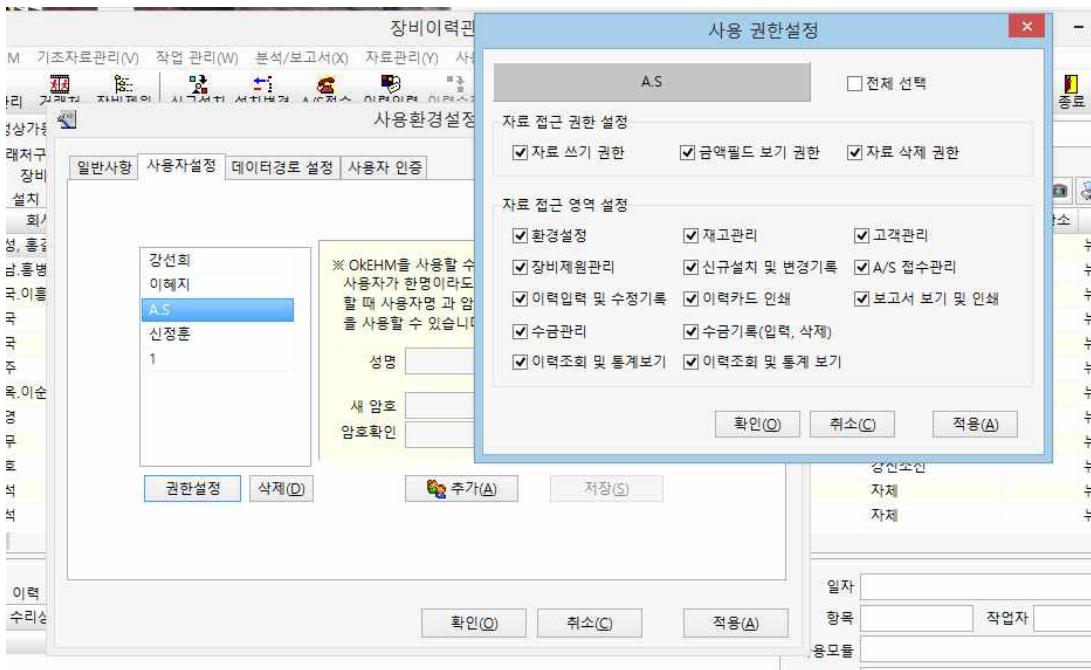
장비이력관

M 기초자료관리(V) 작업 관리(W) 분석/보고서(X) 자료관리(Y)

종료

사용환경설정

일반사항 사용자설정 데이터경로 설정 사용자 인증

강선희
이혜지
A.S
신정훈
1

※ OkEHM을 사용할 수 사용자가 한명이라도 할 때 사용자명 과 암 을 사용할 수 있습니

성명

새 암호

암호확인

권한설정 삭제(D) 추가(A) 저장(S)

확인(O) 취소(C) 적용(A)

사용 권한설정

A.S

☐ 전체 선택

자료 접근 권한 설정

☑ 자료 쓰기 권한 ☑ 금액필드 보기 권한 ☑ 자료 삭제 권한

자료 접근 영역 설정

☑ 환경설정 ☑ 재고관리 ☑ 고객관리
☑ 장비제원관리 ☑ 신규설치 및 변경기록 ☑ A/S 접수관리
☑ 이력입력 및 수정기록 ☑ 이력카드 인쇄 ☑ 보고서 보기 및 인쇄
☑ 수금관리 ☑ 수금기록(입력, 삭제)
☑ 이력조회 및 통계보기 ☑ 이력조회 및 통계 보기

확인(O) 취소(C) 적용(A)

자체
자체

일자
항목 작업자
이력
수리
용모듈